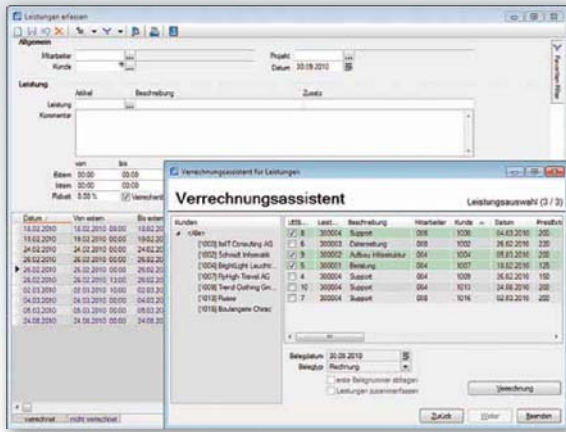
Leistungen erfassen

Allgemein

Mitarbeiter
Kunde
Projekt
Datum 30.09.2010

Leistung
Artikel
Beschreibung
Zusatz
Leistung
Kommentar

von
bis
Extern 00:00
Intern 00:00
Rabatt 0.00 %
Verrechenbar

Datum
Von extern
Bis extern
18.02.2010
18.02.2010 00:00
18.02.20
18.02.2010
18.02.2010 00:00
18.02.20
24.02.2010
24.02.2010 00:00
24.02.20
26.02.2010
26.02.2010 00:00
26.02.20
26.02.2010
26.02.2010 00:00
26.02.20
26.02.2010
26.02.2010 13:00
26.02.20
02.03.2010
02.03.2010 00:00
02.03.20
04.03.2010
04.03.2010 00:00
04.03.20
05.03.2010
05.03.2010 00:00
05.03.20
24.08.2010
24.08.2010 00:00
24.08.20

verrechnet
nicht verrechnet

Favoriten Filter

Verrechnungsassistent für Leistungen

Verrechnungsassistent

Leistungsauswahl (3 / 3)

Kunden
<Alle>
[1003] IMT Consulting AG
[1002] Schmidt Informatik
[1004] BrightLight Leuchtm
[1007] FlyHigh Travel AG
[1013] Trend Clothing Gm
[1013] Rusex
[1016] Boulangerie Christ

| LEIS... | Leist... | Beschreibung | Mitarbeiter | Kunde | Datum | Preis/Ein |
|---|---|---|---|---|---|---|
| 8 | 300004 | Support | 008 | 1006 | 04.03.2010 | 200 |
| 6 | 300003 | Datenerfassung | 008 | 1002 | 26.02.2010 | 220 |
| 9 | 300002 | Aufbau Infrastruktur | 004 | 1004 | 05.03.2010 | 200 |
| 5 | 300001 | Beratung | 004 | 1007 | 18.02.2010 | 120 |
| 4 | 300001 | Support | 008 | 1009 | 26.02.2010 | 200 |
| 10 | 300004 | Support | 008 | 1013 | 24.08.2010 | 200 |
| 7 | 300004 | Support | 008 | 1016 | 02.03.2010 | 200 |

Belegdatum 30.09.2010
Belegtyp Rechnung
erste Belegnummer ablegen
Leistungen zusammenfassen

Verrechnung

Zurück
Weiter
Beenden